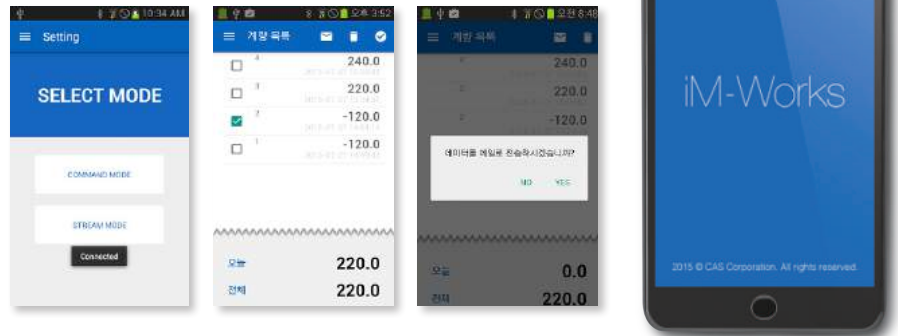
10:34 AM

Setting

SELECT MODE

COMMAND MODE

STREAM MODE

Connected

오후 3:52

계량 목록

4 240.0

3 220.0

2 -120.0

1 -120.0

오늘 220.0

전체 220.0

오전 8:48

계량 목록

240.0

220.0

-120.0

데이터를 메일로 전송하시겠습니까?

NO YES

오늘 0.0

전체 220.0

iM-Works

2015 © CAS Corporation. All rights reserved.